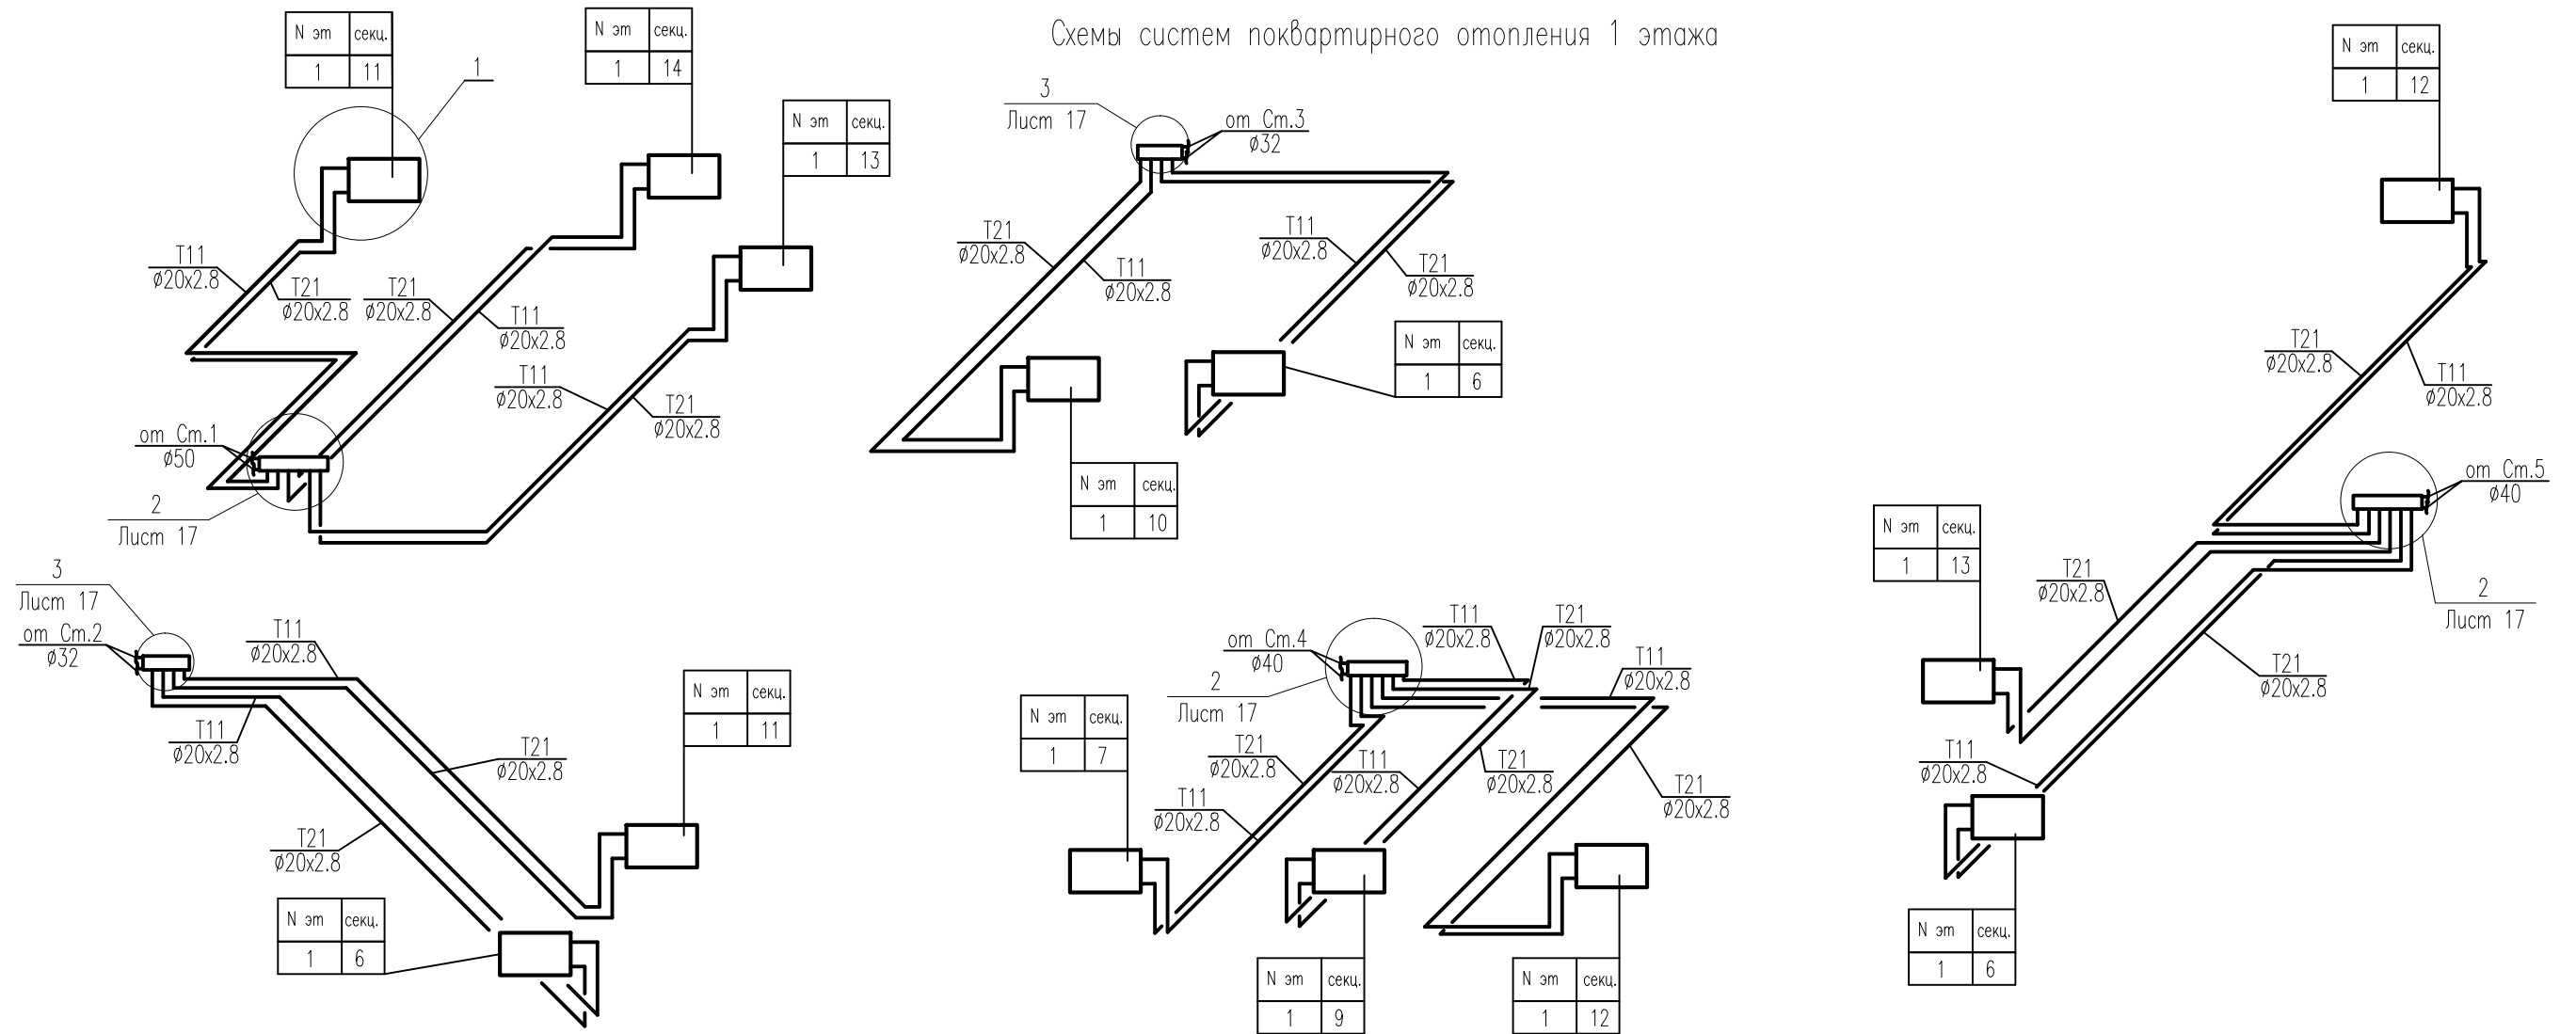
Схемы систем поквартирного отопления 1 этажа

| N эт | секц. |
|---|---|
| 1 | 11 |

1

| N эт | секц. |
|---|---|
| 1 | 14 |

| N эт | секц. |
|---|---|
| 1 | 13 |

T11
ø20x2.8
T21
ø20x2.8
T21
ø20x2.8
T11
ø20x2.8
T11
ø20x2.8
T21
ø20x2.8
от Ст.1
ø50
2
Лист 17

3
Лист 17
от Ст.3
ø32
T21
ø20x2.8
T11
ø20x2.8
T11
ø20x2.8
T21
ø20x2.8

| N эт | секц. |
|---|---|
| 1 | 6 |

| N эт | секц. |
|---|---|
| 1 | 10 |

| N эт | секц. |
|---|---|
| 1 | 12 |

T21
ø20x2.8
T11
ø20x2.8
от Ст.5
ø40
2
Лист 17

| N эт | секц. |
|---|---|
| 1 | 13 |

T21
ø20x2.8
T21
ø20x2.8
T11
ø20x2.8

| N эт | секц. |
|---|---|
| 1 | 6 |

3
Лист 17
от Ст.2
ø32
T11
ø20x2.8
T11
ø20x2.8
T21
ø20x2.8
T21
ø20x2.8

| N эт | секц. |
|---|---|
| 1 | 11 |

| N эт | секц. |
|---|---|
| 1 | 6 |

от Ст.4
ø40
2
Лист 17
T11
ø20x2.8
T21
ø20x2.8
T11
ø20x2.8
T21
ø20x2.8
T11
ø20x2.8
T11
ø20x2.8
T21
ø20x2.8
T21
ø20x2.8

| N эт | секц. |
|---|---|
| 1 | 7 |

| N эт | секц. |
|---|---|
| 1 | 9 |

| N эт | секц. |
|---|---|
| 1 | 12 |